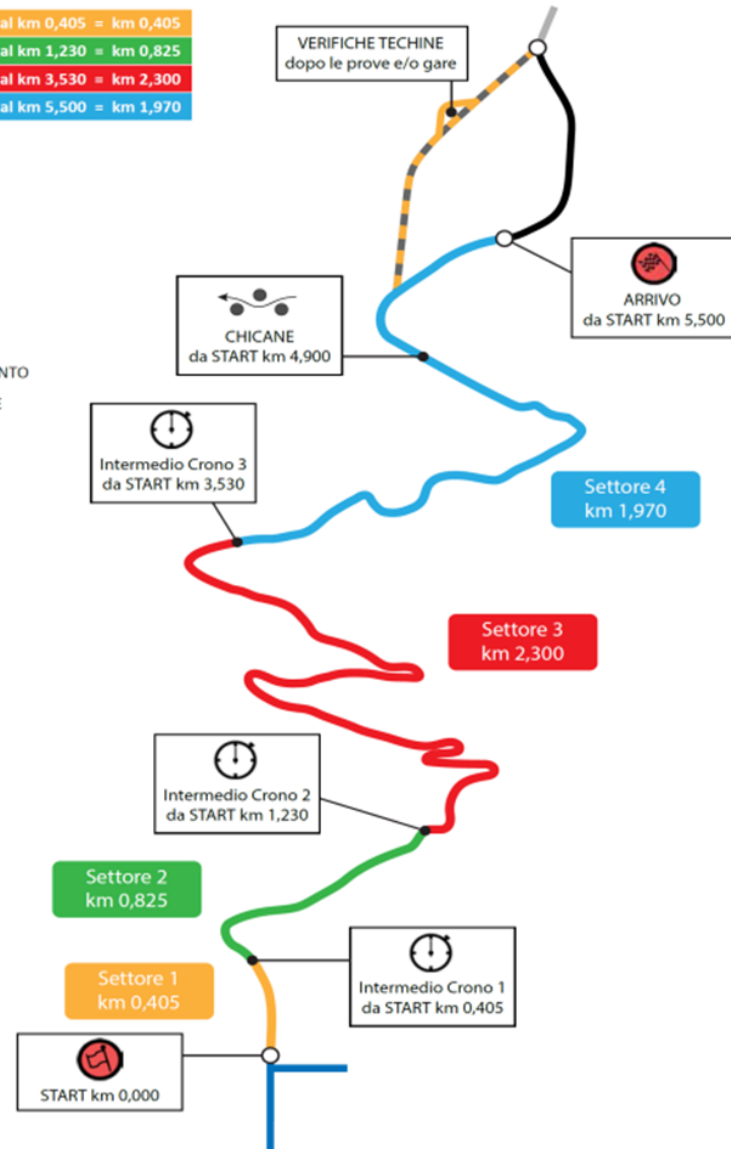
al km 0,405 = km 0,405
al km 1,230 = km 0,825
al km 3,530 = km 2,300
al km 5,500 = km 1,970

VERIFICHE TECHINE
dopo le prove e/o gare

ARRIVO
da START km 5,500

CHICANE
da START km 4,900

NTO

E

Intermedio Crono 3
da START km 3,530

Settore 4
km 1,970

Settore 3
km 2,300

Intermedio Crono 2
da START km 1,230

Settore 2
km 0,825

Intermedio Crono 1
da START km 0,405

Settore 1
km 0,405

START km 0,000